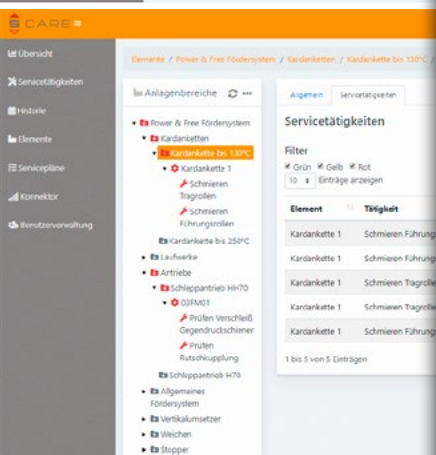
S CARE

Übersicht
Servicetätigkeiten
Historie
Elemente
Servicepläne
Konnektor
Benutzerverwaltung

Elemente / Power & Free Fördersystem / Kardanketten / Kardankette bis 130°C /

Anlagenbereiche

Power & Free Fördersystem
Kardanketten
Kardankette bis 130°C
Kardankette 1
Schmieren Tragrollen
Schmieren Führungsrollen
Kardankette bis 250°C
Laufwerke
Antriebe
Schleppantrieb HH70
03FM01
Prüfen Verschleiß Gegendruckschiener
Prüfen Rutschkupplung
Schleppantrieb H70
Allgemeines Fördersystem
Vertikalumsetzer
Weichen
Stopper

Allgemein
Servicetätigkeiten

Servicetätigkeiten

Filter
Grün Gelb Rot
10 Einträge anzeigen

| Element | Tätigkeit |
|---|---|
| Kardankette 1 | Schmieren Führung |
| Kardankette 1 | Schmieren Tragrolle |
| Kardankette 1 | Schmieren Führung |
| Kardankette 1 | Schmieren Tragrolle |
| Kardankette 1 | Schmieren Führung |

1 bis 5 von 5 Einträgen